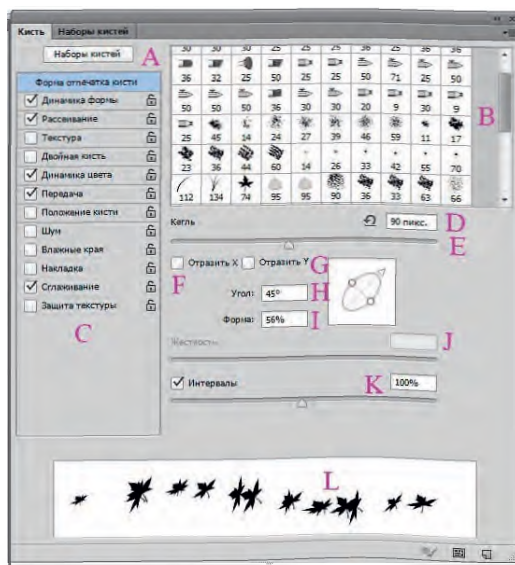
Кисть | Наборы кистей

Наборы кистей A

Форма отпечатка кисти
Динамика формы
Рассеивание
Текстура
Двойная кисть
Динамика цвета
Передача
Положение кисти
Шум
Влажные края
Накладка
Сглаживание
Защита текстуры

C

| 30 | 30 | 30 | 25 | 25 | 25 | 36 | 25 | 36 | 36 |
|---|---|---|---|---|---|---|---|---|---|
| 36 | 32 | 25 | 50 | 25 | 25 | 50 | 71 | 25 | 50 |
| 50 | 50 | 50 | 36 | 30 | 30 | 20 | 9 | 30 | 9 |
| 25 | 45 | 14 | 24 | 27 | 39 | 46 | 59 | 11 | 17 |
| 23 | 36 | 44 | 60 | 14 | 26 | 33 | 42 | 55 | 70 |
| 112 | 134 | 74 | 95 | 95 | 90 | 36 | 33 | 63 | 66 |

B

Кегль 90 пикс. D

E

Отразить X Отразить Y G

F

Угол: 45° H

Форма: 56% I

Жесткость J

Интервалы K 100%

L